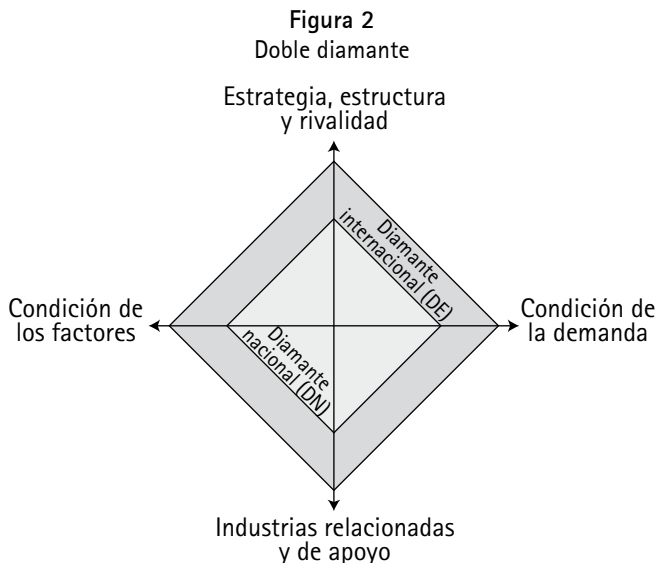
**Figura 2**
Doble diamante

Estrategia, estructura y rivalidad

Diamante internacional (DE)

Condición de los factores

Diamante nacional (DN)

Condición de la demanda

Industrias relacionadas y de apoyo